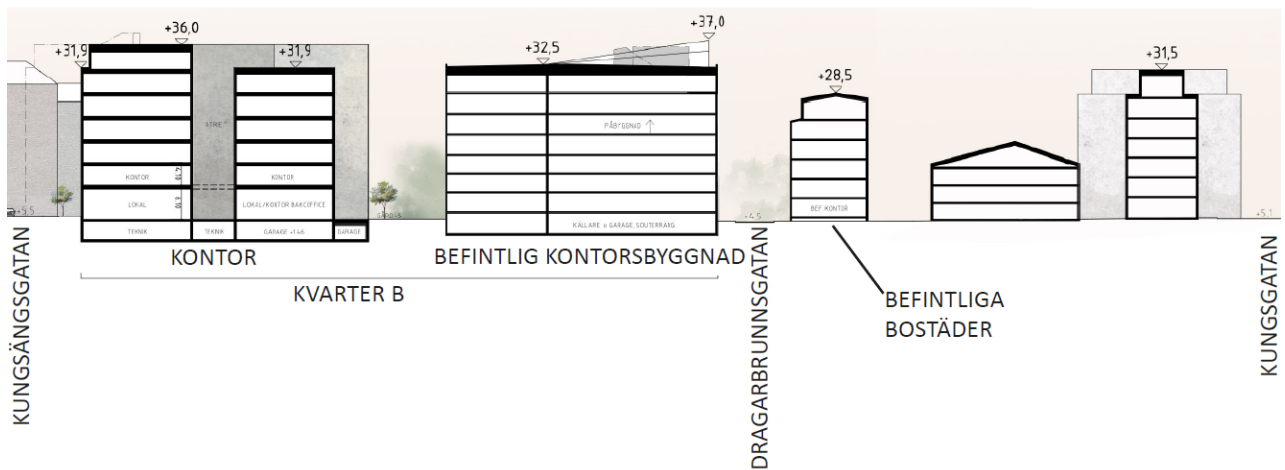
+36,0
+31,9
+31,9
+37,0
+32,5
+28,5
+31,5

ATRIE

KONTOR
KONTOR
LOKAL
LOKAL/KONTOR BAKOFFICE
TEKNIK
TEKNIK
GARAGE +4,6
GARAGE
+5,5

PÅBYGGNAD

KÄLLARE o GARAGE, SOUTERRÄNG
+4,5

BEF KONTOR
+5,1

KUNGSÄNGSGATAN
KONTOR
BEFINTLIG KONTORSBYGGNAD
KVARTER B
DRAGARBRUNNSGATAN
BEFINTLIGA BOSTÄDER
KUNGSGATAN